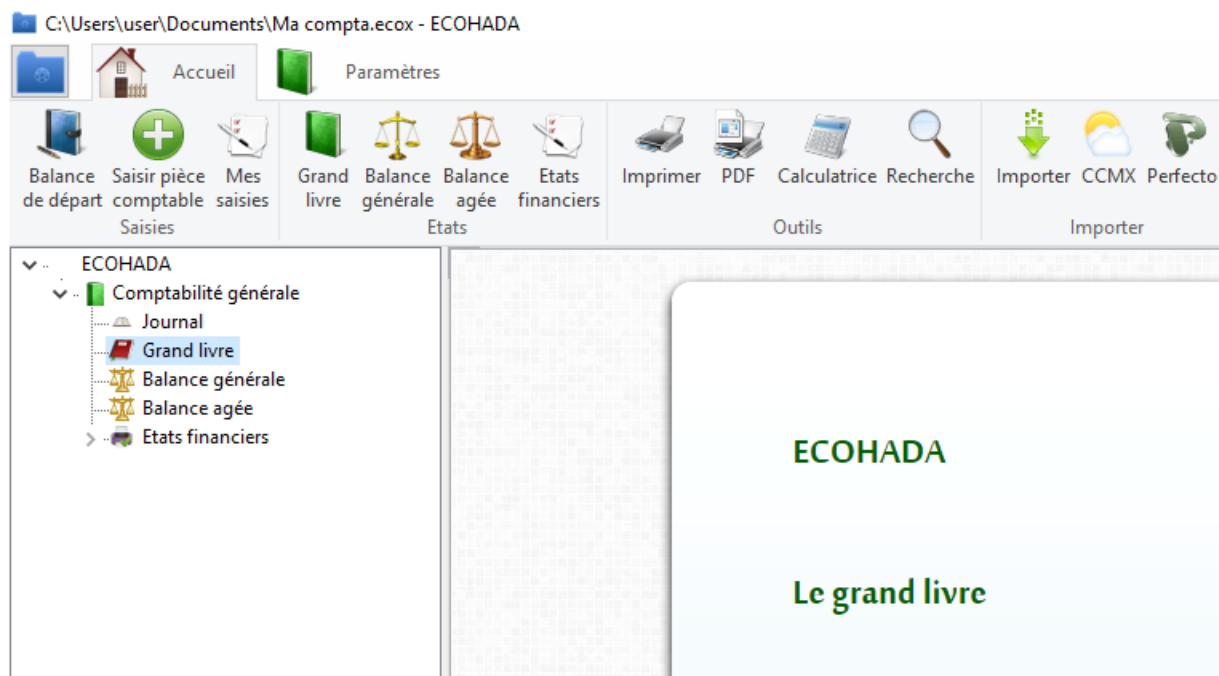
C:\Users\user\Documents\Ma compta.ecox - ECOHADA

Accueil
Paramètres

Balance de départ
Saisir pièce comptable
Mes saisies
Saisies

Grand livre
Balance générale
Balance agée
Etats financiers
Etats

Imprimer
PDF
Calculatrice
Recherche
Outils

Importer
CCMX
Perfecto
Importer

ECOHADA
Comptabilité générale
Journal
Grand livre
Balance générale
Balance agée
Etats financiers

ECOHADA

Le grand livre